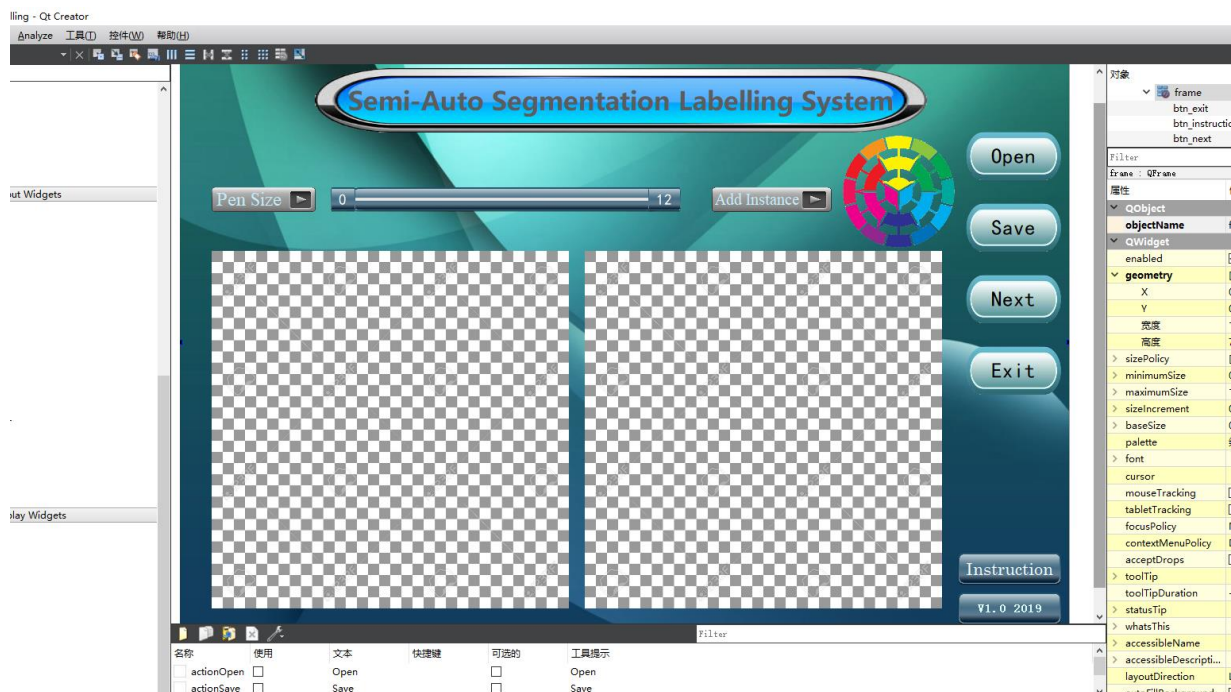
lling - Qt Creator

Analyze 工具(T) 控件(W) 帮助(H)

ut Widgets

lay Widgets

Semi-Auto Segmentation Labelling System

Pen Size

0

12

Add Instance

Open

Save

Next

Exit

Instruction

V1.0 2019

对象

frame

btn_exit

btn_instructio

btn_next

Filter

frame : QFrame

属性

QObject

objectName

QWidget

enabled

geometry

X

Y

宽度

高度

sizePolicy

minimumSize

maximumSize

sizeIncrement

baseSize

palette

font

cursor

mouseTracking

tabletTracking

focusPolicy

contextMenuPolicy

acceptDrops

toolTip

toolTipDuration

statusTip

whatsThis

accessibleName

accessibleDescripti...

layoutDirection

Filter

| 名称 | 使用 | 文本 | 快捷键 | 可选的 | 工具提示 |
|---|---|---|---|---|---|
| actionOpen | ☐ | Open | | ☐ | Open |
| actionSave | ☐ | Save | | ☐ | Save |